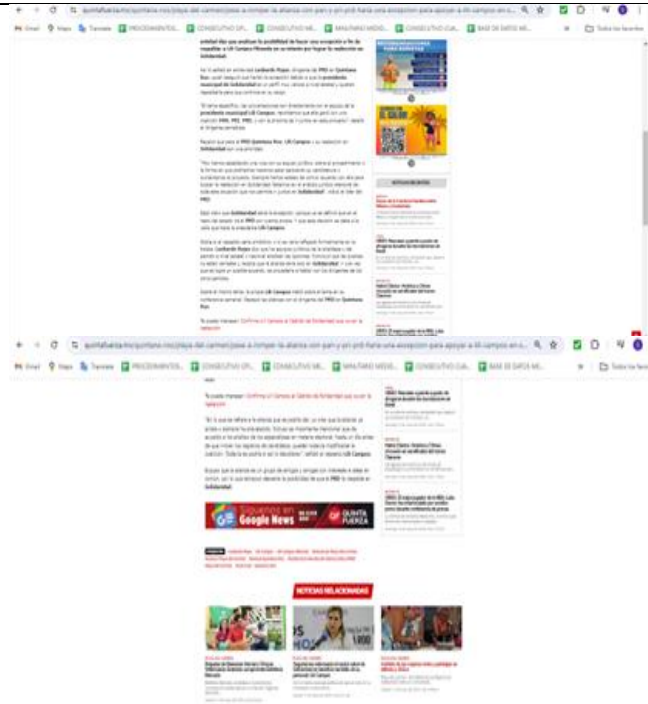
quintafuerza.mx/quintana-roo/playa-del-carmen/psoe-a-romper-la-alianza-con-pan-y-prd-hariа-una-excepcion-para-apoyar-a-lili-campos-en-s...

Gmail Maps Translate PROCEDIMIENTOS... CONSECUTIVO OF... CONSECUTIVO ME... MAN/FAMO MEDIO... CONSECUTIVO CUA... BASE DE DATOS ME... Todos los favoritos

soledad dice que analizan la posibilidad de hacer una excepción a fin de respaldar a Lili Campos Miranda en su intento por lograr la reelección en Solidaridad.

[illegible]

NOTICIAS RECIENTES

Te puede interesar: Confirma Lili Campos al Gabinete de Solidaridad que va por la reelección

quintafuerza.mx/quintana-roo/playa-del-carmen/psoe-a-romper-la-alianza-con-pan-y-prd-hariа-una-excepcion-para-apoyar-a-lili-campos-en-s...

Gmail Maps Translate PROCEDIMIENTOS... CONSECUTIVO OF... CONSECUTIVO ME... MAN/FAMO MEDIO... CONSECUTIVO CUA... BASE DE DATOS ME... Todos los favoritos

Te puede interesar: Confirma Lili Campos al Gabinete de Solidaridad que va por la reelección

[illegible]

Síguenos en Google News QUINTA FUERZA

NOTICIAS RELACIONADAS

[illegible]